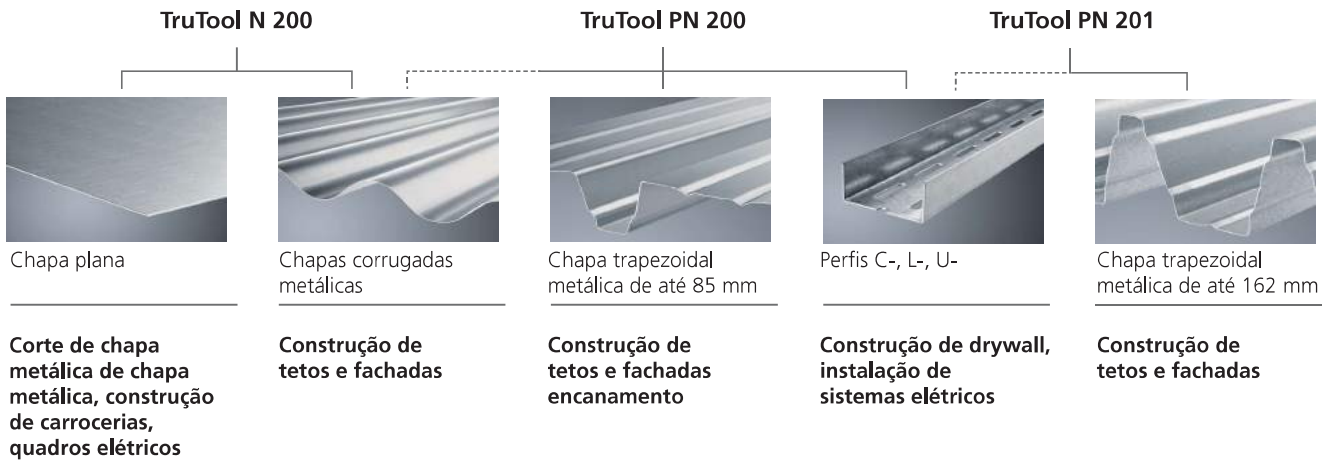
TruTool N 200

TruTool PN 200

TruTool PN 201

Chapa plana

Corte de chapa metálica de chapa metálica, construção de carrocerias, quadros elétricos

Chapas corrugadas metálicas

Construção de tetos e fachadas

Chapa trapezoidal metálica de até 85 mm

Construção de tetos e fachadas encanamento

Perfis C-, L-, U-

Construção de drywall, instalação de sistemas elétricos

Chapa trapezoidal metálica de até 162 mm

Construção de tetos e fachadas